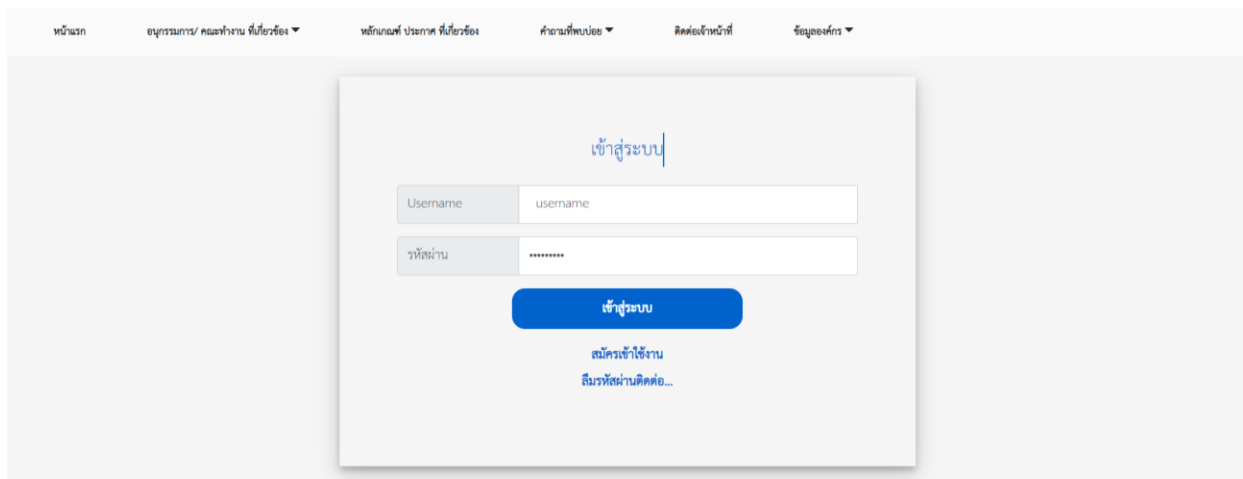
หน้าแรก อนุกรรมการ/ คณะทำงาน ที่เกี่ยวข้อง ▾ หลักเกณฑ์ ประกาศ ที่เกี่ยวข้อง คำถามที่พบบ่อย ▾ ติดต่อเจ้าหน้าที่ ข้อมูลองค์กร ▾

เข้าสู่ระบบ

| Username | username |
|---|---|
| รหัสผ่าน | ••••••••• |

เข้าสู่ระบบ

สมัครเข้าใช้งาน

ลืมรหัสผ่านติดต่อ...